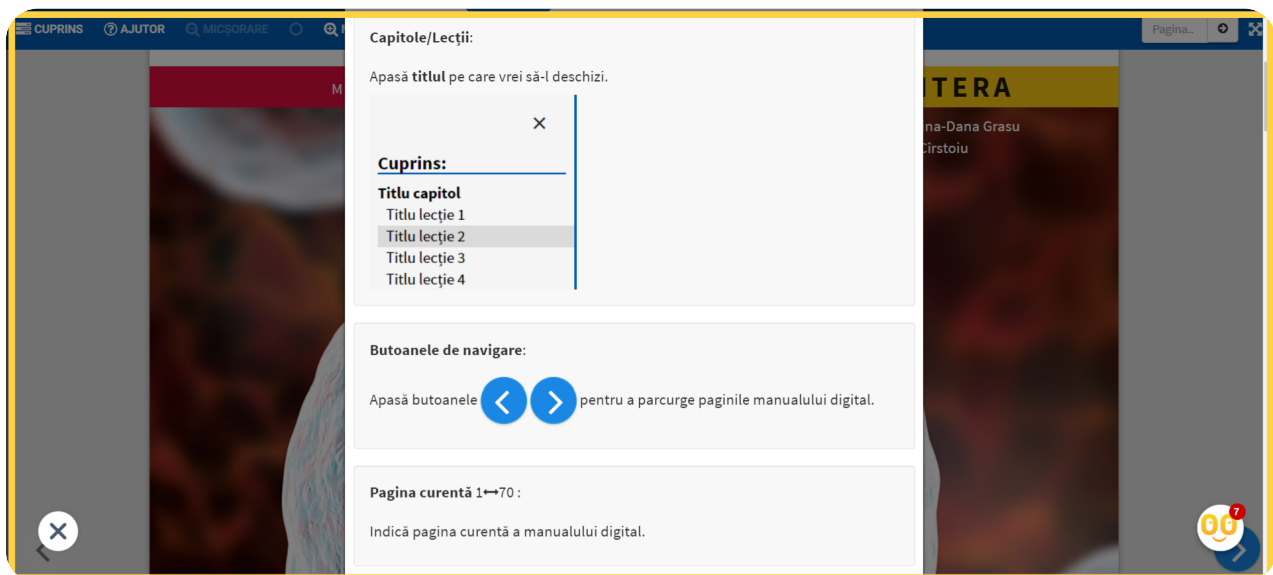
CUPRINS ? AJUTOR MICȘORARE

Pagina..

M

ITERA

na-Dana Grasu

Cîrstoiu

Capitole/Lecții:

Apasă titlul pe care vrei să-l deschizi.

×

Cuprins:

Titlu capitol

Titlu lecție 1

Titlu lecție 2

Titlu lecție 3

Titlu lecție 4

Butoanele de navigare:

Apasă butoanele pentru a parcurge paginile manualului digital.

Pagina curentă 1⟷70 :

Indică pagina curentă a manualului digital.

7